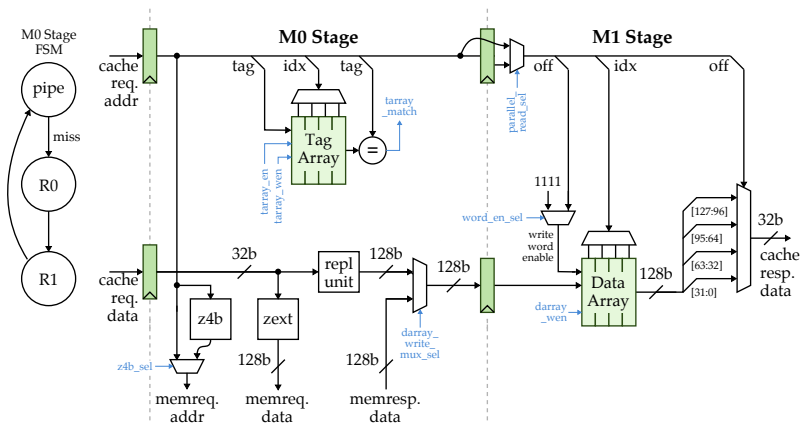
M0 Stage FSM

pipe

miss

R0

R1

cache req. addr

M0 Stage

tag

idx

tag

Tag Array

=

tarray_match

tarray_en

tarray_wen

M1 Stage

parallel_read_sel

off

idx

off

1111

word_en_sel

write word enable

Data Array

darray_wen

[127:96]

[95:64]

[63:32]

[31:0]

32b

cache resp. data

cache req. data

32b

repl unit

128b

128b

128b

z4b

zext

z4b_sel

128b

darray_write_mux_sel

128b

memreq. addr

memreq. data

memresp. data